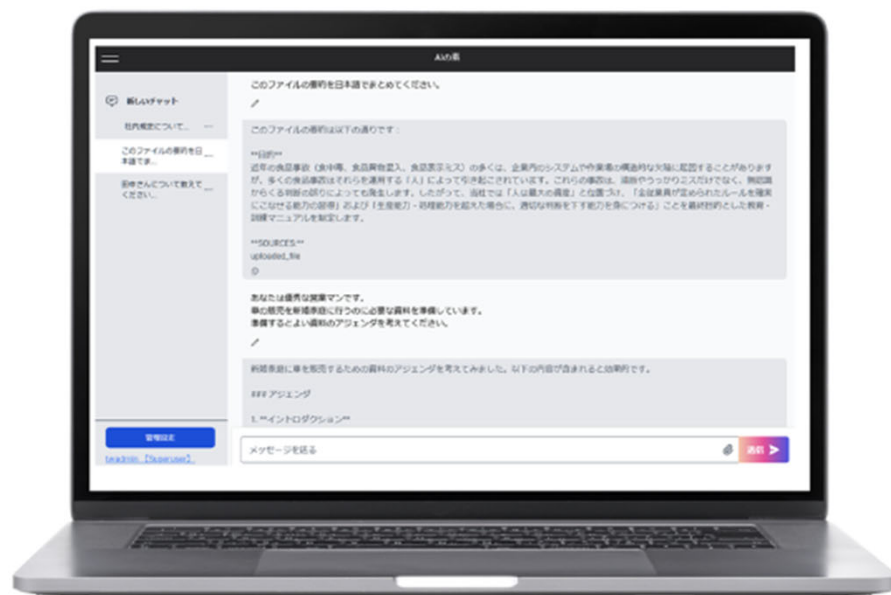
AIの窓

新しいチャット

社内規定について...

このファイルの要約を日本語で...

田中さんについて教えてください。

このファイルの要約を日本語でまとめてください。

このファイルの要約は以下の通りです：

**目的**
近年の食品事故（食中毒、食品異物混入、食品表示ミス）の多くは、企業内のシステムや作業場の構造的な欠陥に起因することがありますが、多くの食品事故はそれらを運用する「人」によって引き起こされています。これらの事故は、油断やうっかりミスだけでなく、無認識からくる判断の誤りによっても発生します。したがって、当社では「人は最大の資産」と位置づけ、「全従業員が定められたルールを確実にこなせる能力の習得」および「想定能力・応用能力を超えた場合に、適切な判断を下す能力を身につける」ことを最終目的とした教育・訓練マニュアルを制定します。

**SOURCES**
uploaded_file

あなたは優秀な営業マンです。
車の販売を新規顧客に行うのに必要な資料を準備しています。
準備するとよい資料のアジェンダを考えてください。

新規顧客に車を販売するための資料のアジェンダを考えてみました。以下の内容が含まれると効果的です。

### アジェンダ

1. **イントロダクション**

管理設定

teadmin（Superuser）

メッセージを送る

送信